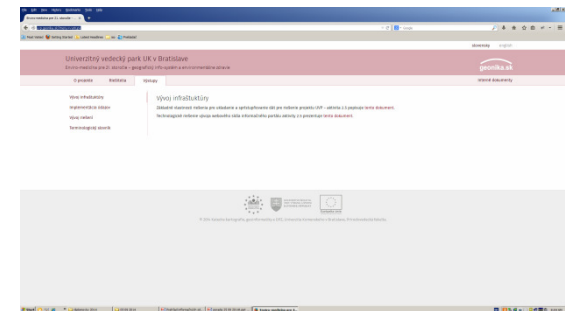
Univerzitný vedecký park UK v Bratislave

Slovensky English

O projekte Riešitelia Výstupy

geonika.sk

Vývoj infraštruktúry

Implementácia riešení

Vývoj riešení

Terminologický slovník

Vývoj infraštruktúry

Súbory dokumentov

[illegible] dokument.

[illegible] dokument.